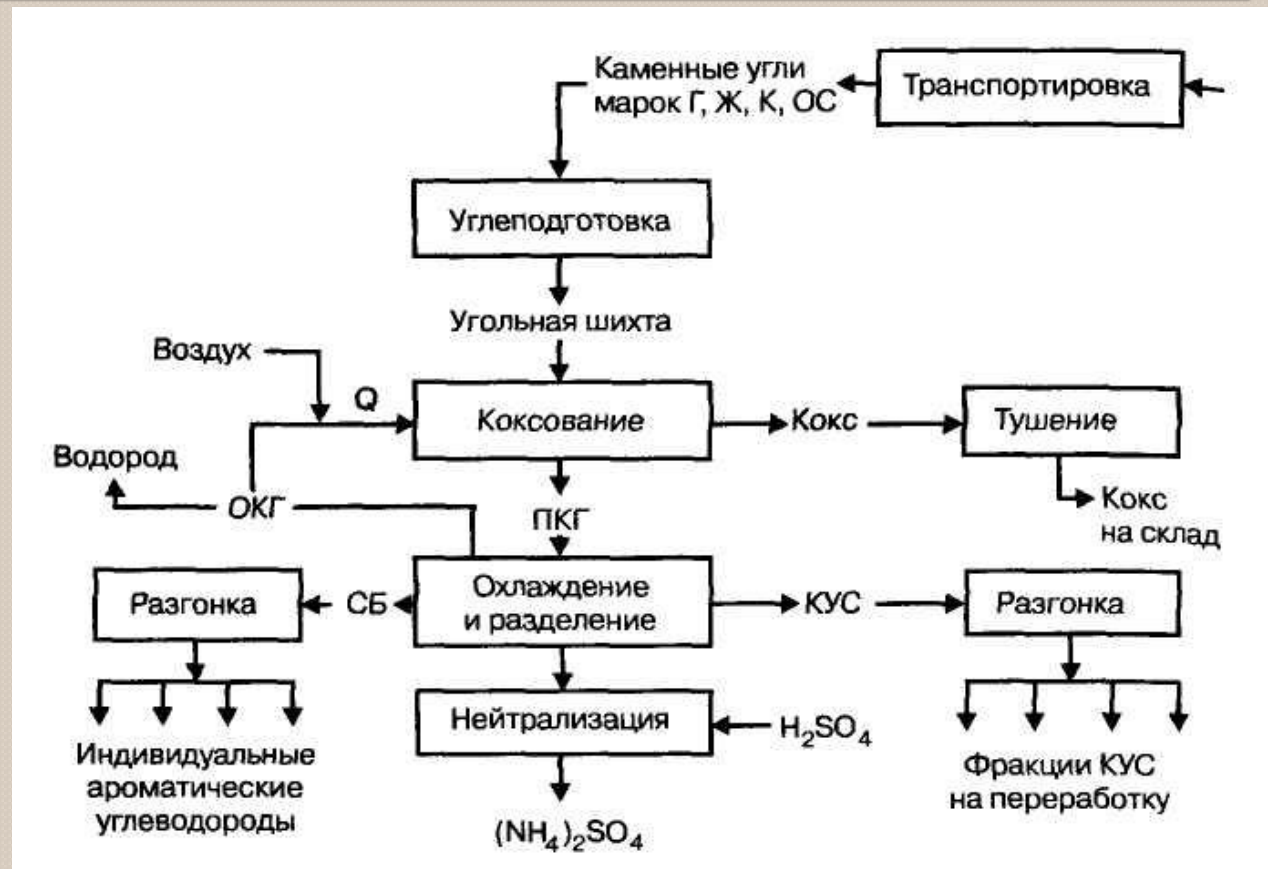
Каменные угли марок Г, Ж, К, ОС

Транспортировка

Углеподготовка

Угольная шихта

Воздух

Q

Коксование

Кокс

Тушение

Кокс на склад

Водород

ОКГ

ПКГ

Разгонка

СБ

Охлаждение и разделение

КУС

Разгонка

Нейтрализация

$H_2SO_4$

Индивидуальные ароматические углеводороды

$(NH_4)_2SO_4$

Фракции КУС на переработку